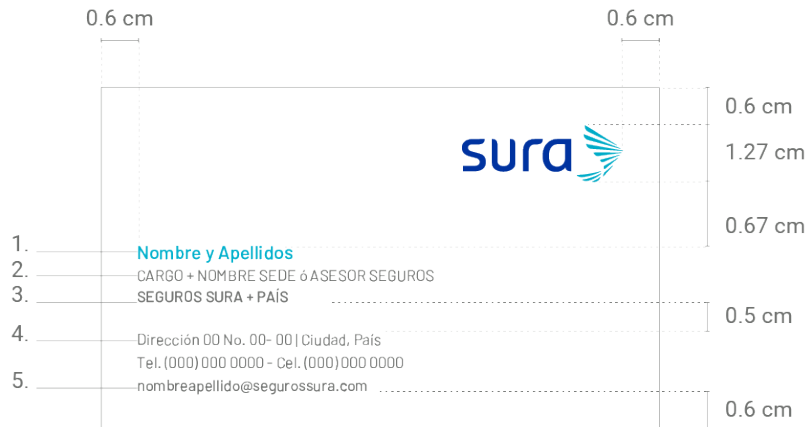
0.6 cm
0.6 cm
0.6 cm
sura
1.27 cm
0.67 cm
1. Nombre y Apellidos
2. CARGO + NOMBRE SEDE ó ASESOR SEGUROS
3. SEGUROS SURA + PAÍS
0.5 cm
4. Dirección 00 No. 00- 00 | Ciudad, País
Tel. (000) 000 0000 - Cel. (000) 000 0000
5. nombreapellido@segurossura.com
0.6 cm